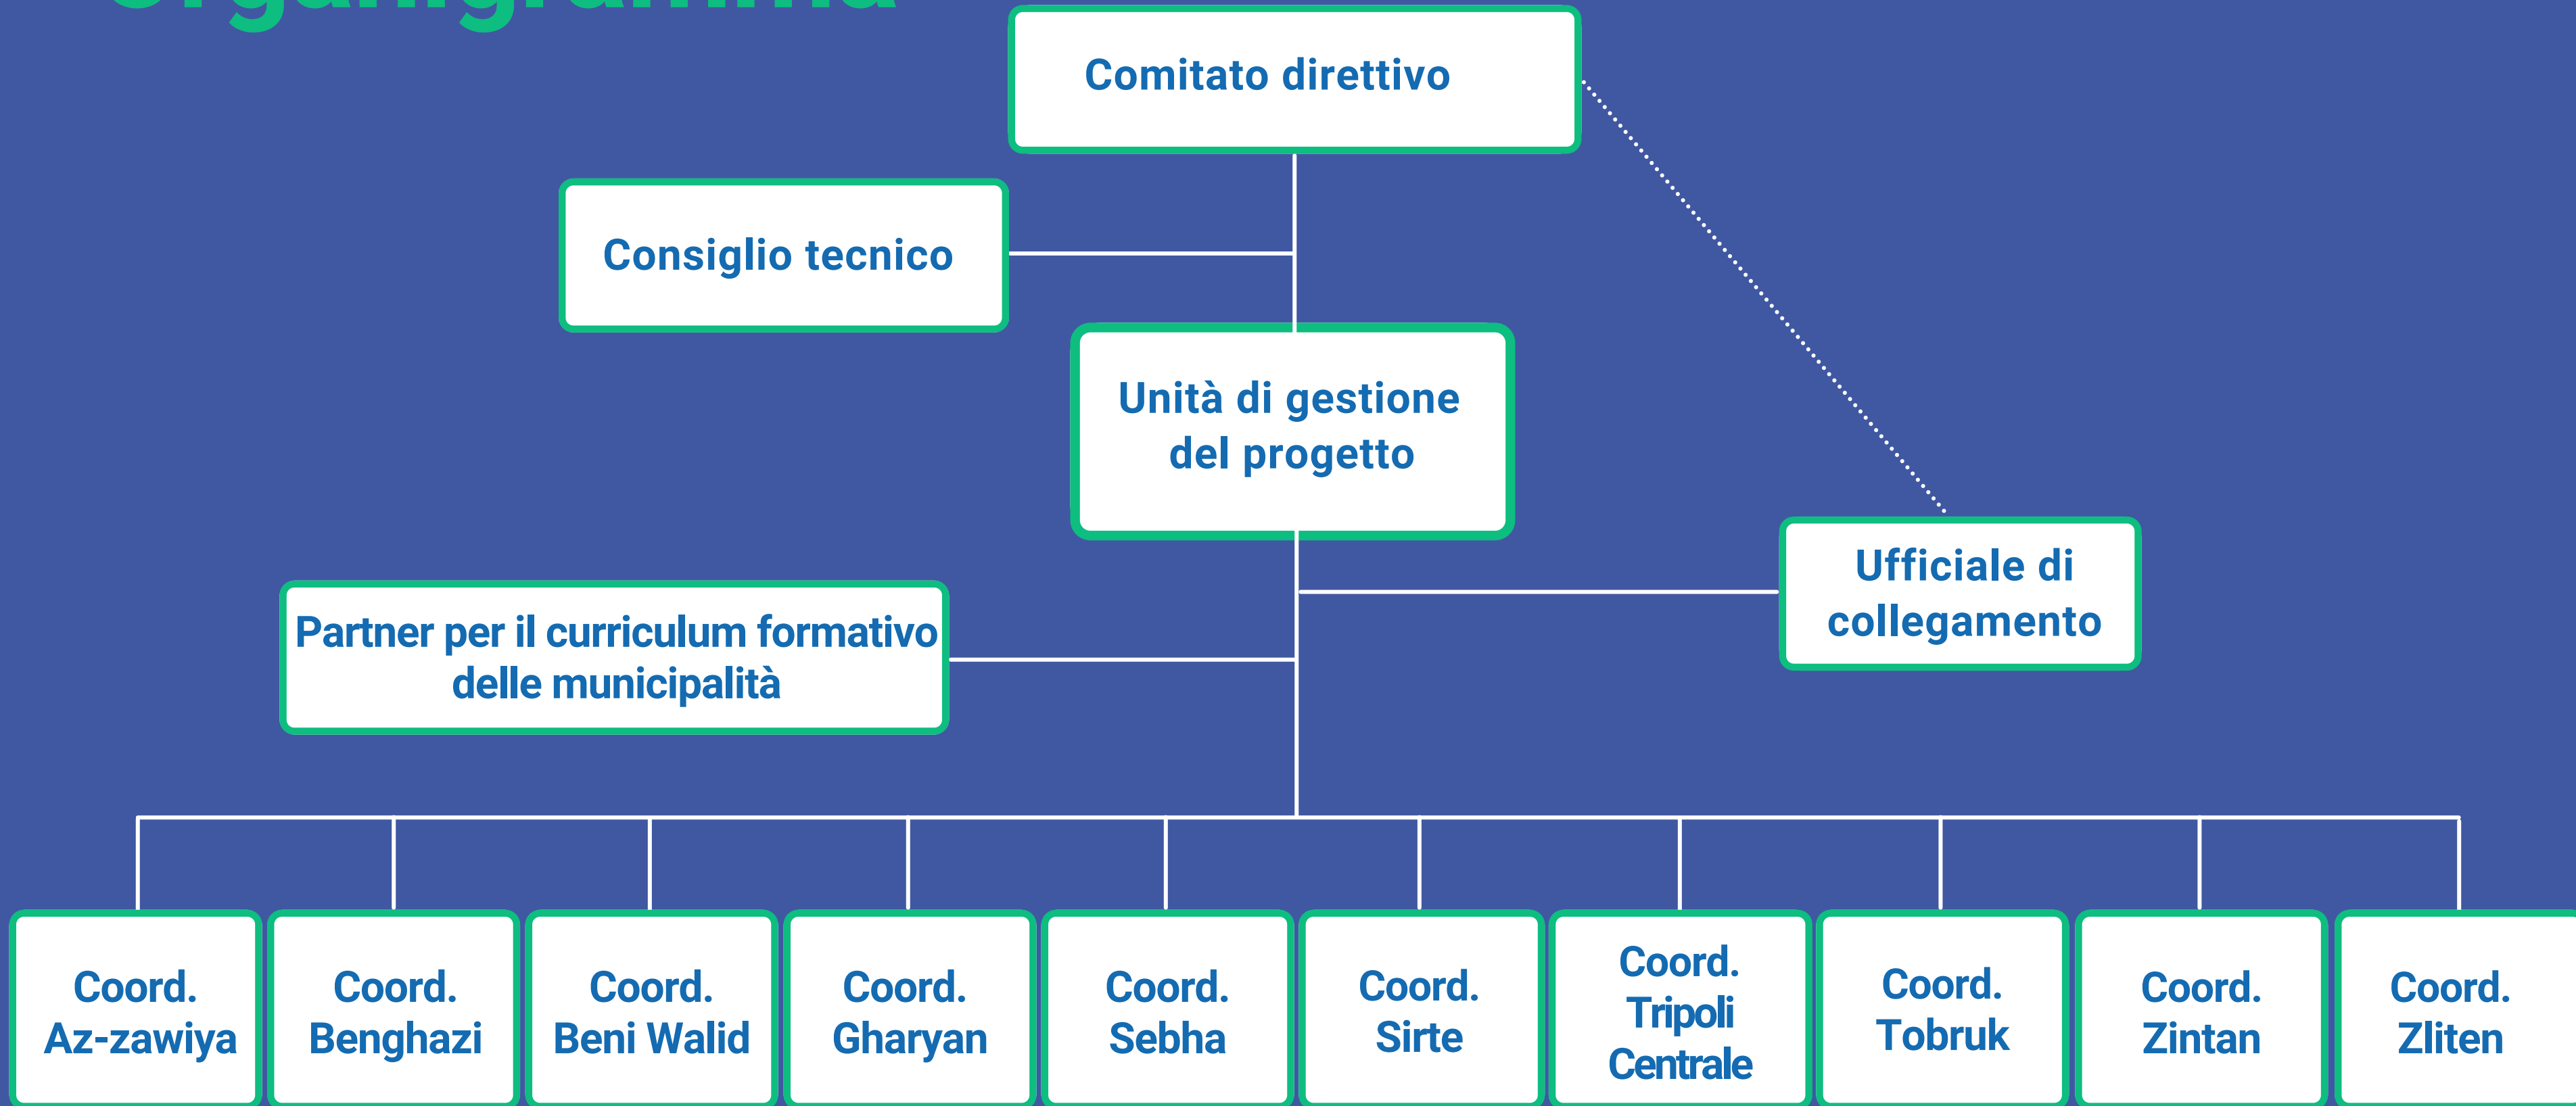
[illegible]

Comitato direttivo

Consiglio tecnico

Unità di gestione del progetto

Ufficiale di collegamento

Partner per il curriculum formativo delle municipalità

Coord. Az-zawiya

Coord. Benghazi

Coord. Beni Walid

Coord. Gharyan

Coord. Sebha

Coord. Sirte

Coord. Tripoli Centrale

Coord. Tobruk

Coord. Zintan

Coord. Zliten